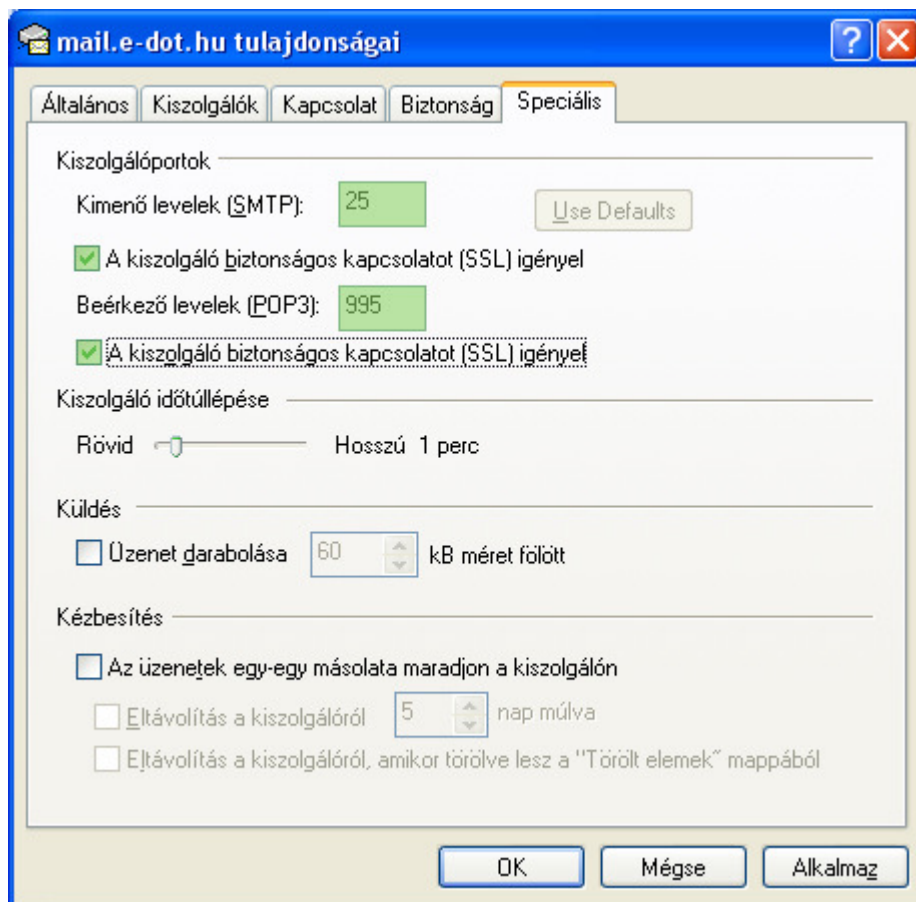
mail.e-dot.hu tulajdonságai

?

Általános | Kiszolgálók | Kapcsolat | Biztonság | Speciális

Kiszolgálóportok

Kimenő levelek (SMTP): 25

Use Defaults

A kiszolgáló biztonságos kapcsolatot (SSL) igényel

Beérkező levelek (POP3): 995

A kiszolgáló biztonságos kapcsolatot (SSL) igényel

Kiszolgáló időtúllépése

Rövid

Hosszú 1 perc

Küldés

Üzenet darabolása 60 kB méret fölött

Kézbesítés

Az üzenetek egy-egy másolata maradjon a kiszolgálón

Eltávolítás a kiszolgálóról 5 nap múlva

Eltávolítás a kiszolgálóról, amikor törölve lesz a "Törölt elemek" mappából

OK

Mégse

Alkalmaz